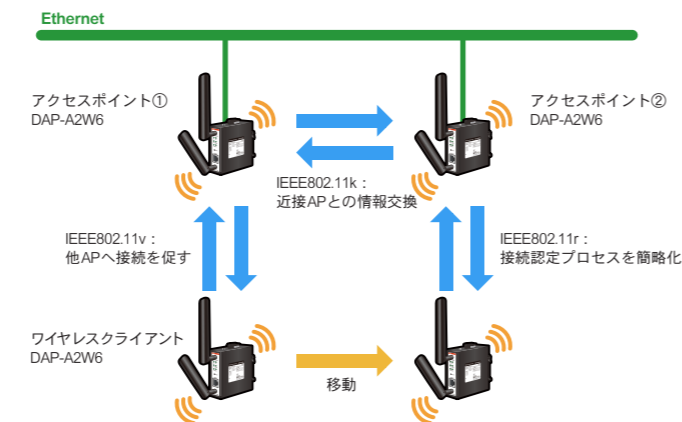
Ethernet

アクセスポイント①
DAP-A2W6

アクセスポイント②
DAP-A2W6

IEEE802.11k：
近接APとの情報交換

IEEE802.11v：
他APへ接続を促す

IEEE802.11r：
接続認定プロセスを簡略化

ワイヤレスクライアント
DAP-A2W6

移動